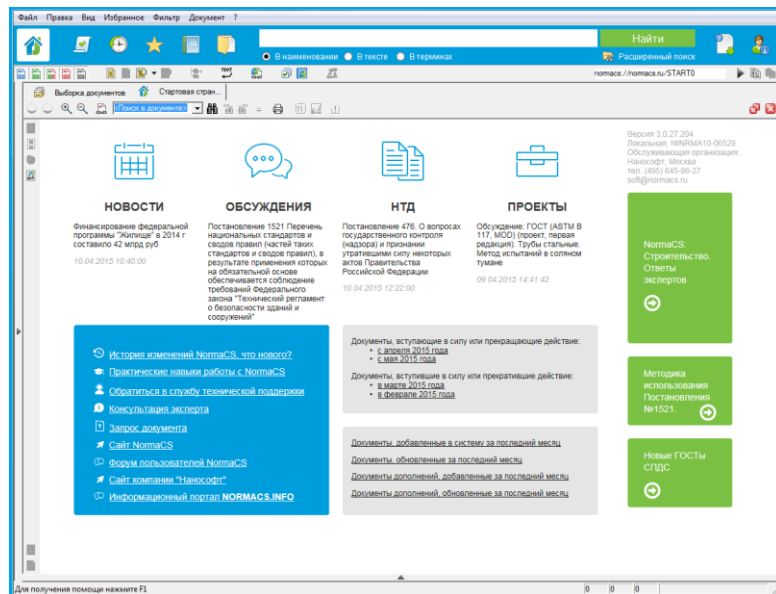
Файл Правка Вид Избранное Фильтр Документ ?

Найти

В наименовании В тексте В терминах

Расширенный поиск

normacs://normacs.ru/START0

Выборка документов Стартовая стран...

<Поиск в документе>

Версия 3.0.27.204
Локальная, №NRMA10-06529
Обслуживающая организация
Нанософт, Москва
тел. (495) 645-86-27
soft@normacs.ru

НОВОСТИ

Финансирование федеральной программы "Жилище" в 2014 г составило 42 млрд руб

10.04.2015 10:40:00

ОБСУЖДЕНИЯ

Постановление 1521 Перечень национальных стандартов и сводов правил (частей таких стандартов и сводов правил), в результате применения которых на обязательной основе обеспечивается соблюдение требований Федерального закона "Технический регламент о безопасности зданий и сооружений"

НТД

Постановление 476. О вопросах государственного контроля (надзора) и признании утратившими силу некоторых актов Правительства Российской Федерации

10.04.2015 12:22:00

ПРОЕКТЫ

Обсуждение: ГОСТ (ASTM В 117, MOD) (проект, первая редакция). Трубы стальные. Метод испытаний в соляном тумане

09.04.2015 14:41:42

NormaCS: Строительство. Ответы экспертов

История изменений NormaCS, что нового?
Практические навыки работы с NormaCS
Обратиться в службу технической поддержки
Консультация эксперта
Запрос документа
Сайт NormaCS
Форум пользователей NormaCS
Сайт компании "Нанософт"
Информационный портал NORMACS.INFO

Документы, вступающие в силу или прекращающие действие:
с апреля 2015 года
с мая 2015 года

Документы, вступившие в силу или прекратившие действие:
в марте 2015 года
в феврале 2015 года

Документы, добавленные в систему за последний месяц
Документы, обновленные за последний месяц
Документы дополнений, добавленные за последний месяц
Документы дополнений, обновленные за последний месяц

Методика использования Постановления №1521.

Новые ГОСТы СПДС

Для получения помощи нажмите F1

0 0 0